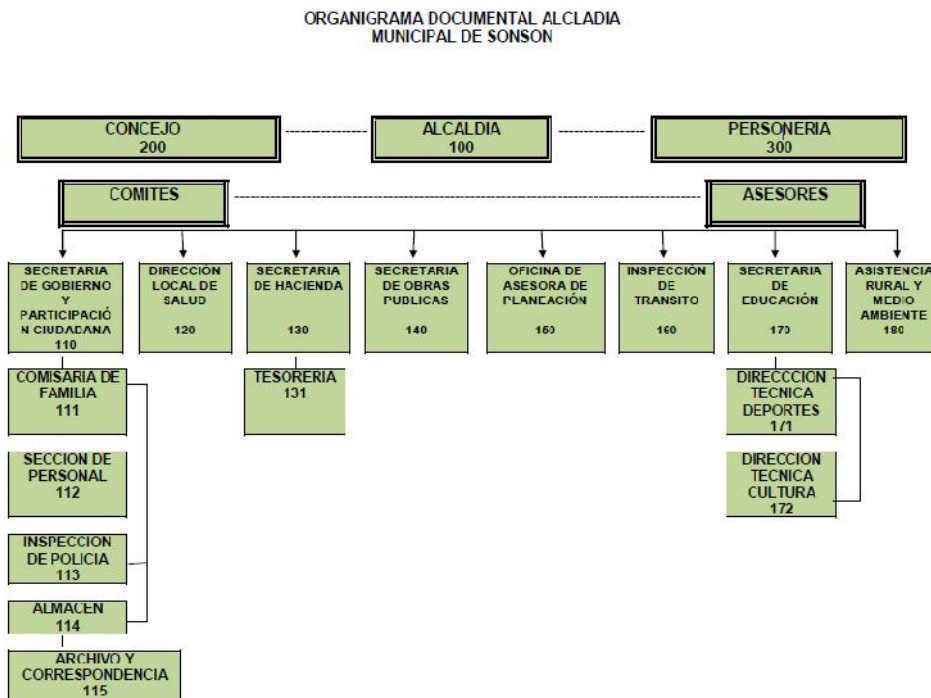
ORGANIGRAMA DOCUMENTAL ALCLADIA MUNICIPAL DE SONSON

CONCEJO
200

ALCALDIA
100

PERSONERIA
300

COMITES

ASESORES

SECRETARIA DE GOBIERNO Y PARTICIPACIÓ N CIUDADANA
110

DIRECCIÓN LOCAL DE SALUD
120

SECRETARIA DE HACIENDA
130

SECRETARIA DE OBRAS PUBLICAS
140

OFICINA DE ASESORA DE PLANEACIÓN
150

INSPECCIÓN DE TRANSITO
160

SECRETARIA DE EDUCACIÓN
170

ASISTENCIA RURAL Y MEDIO AMBIENTE
180

COMISARIA DE FAMILIA
111

SECCION DE PERSONAL
112

INSPECCION DE POLICIA
113

ALMACEN
114

ARCHIVO Y CORRESPONDENCIA
115

TESORERIA
131

DIRECCCION TECNICA DEPORTES
171

DIRECCION TECNICA CULTURA
172